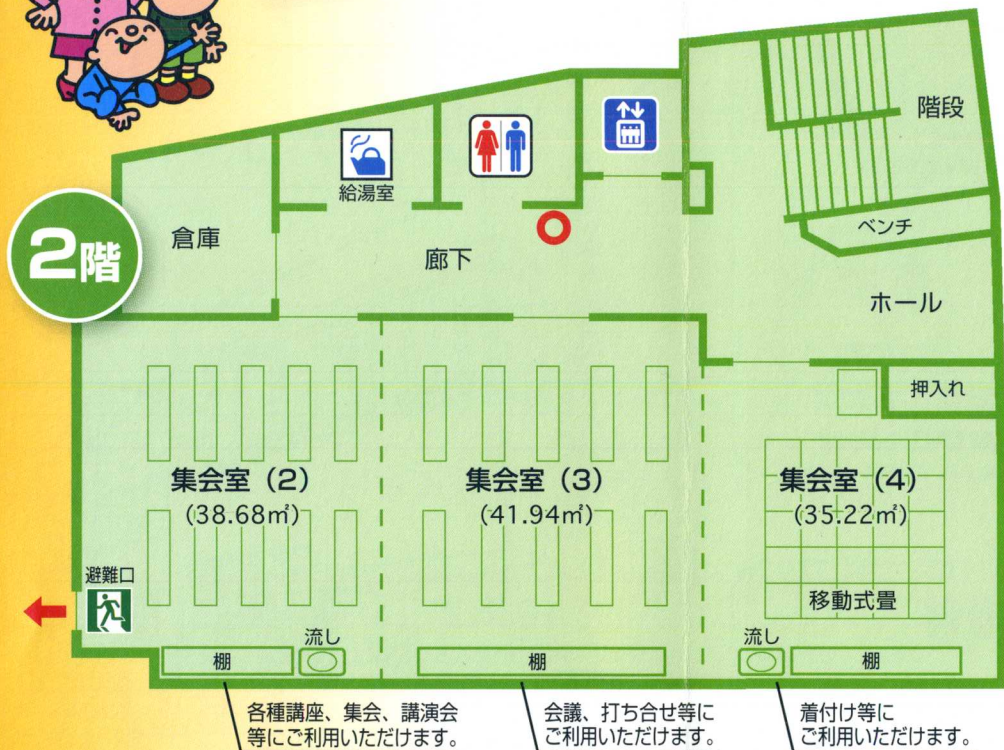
2階

階段

給湯室

倉庫

廊下

ベンチ

ホール

押入れ

集会室（2）
（38.68㎡）

集会室（3）
（41.94㎡）

集会室（4）
（35.22㎡）

移動式畳

避難口

流し

棚

棚

流し

棚

各種講座、集会、講演会等にご利用いただけます。

会議、打ち合せ等にご利用いただけます。

着付け等にご利用いただけます。